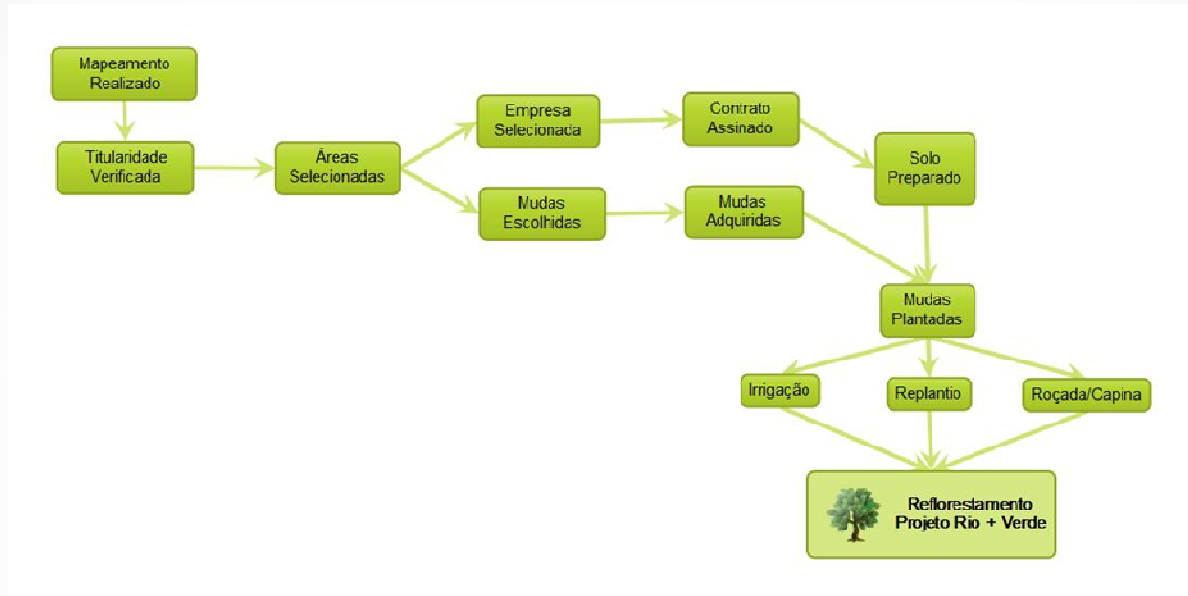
Mapeamento Realizado

Titularidade Verificada

Áreas Selecionadas

Empresa Selecionada

Contrato Assinado

Solo Preparado

Mudas Escolhidas

Mudas Adquiridas

Mudas Plantadas

Irrigação

Replantio

Roçada/Capina

Reflorestamento Projeto Rio + Verde